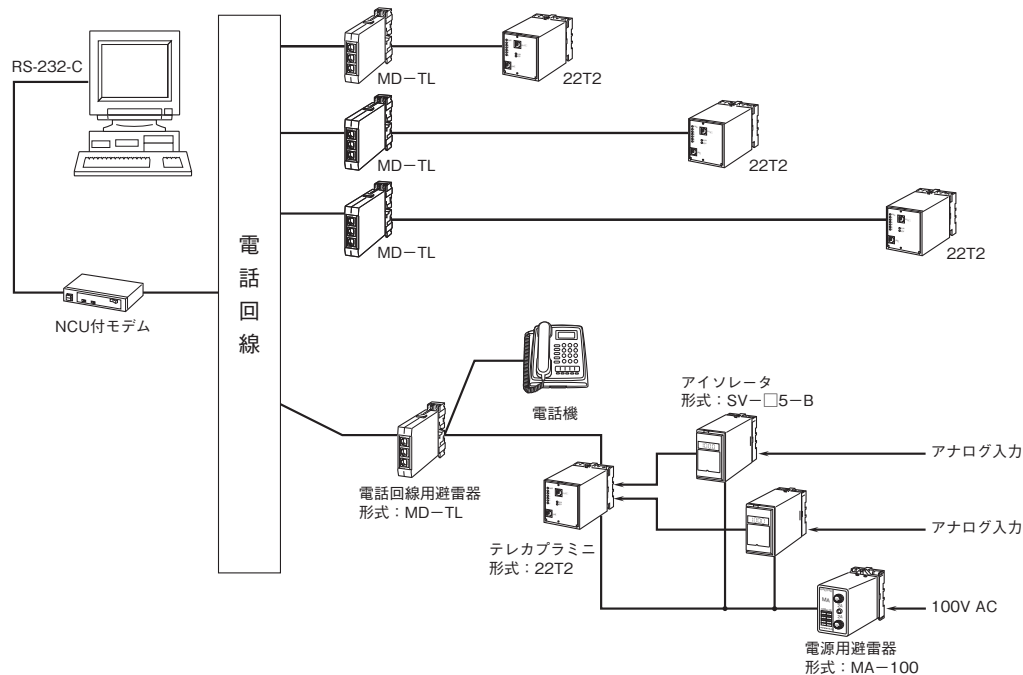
RS-232-C

電話回線

MD−TL

22T2

MD−TL

22T2

MD−TL

22T2

NCU付モデム

電話機

アイソレータ
形式：SV−□5−B

電話回線用避雷器
形式：MD−TL

アナログ入力

アナログ入力

テレカプラミニ
形式：22T2

100V AC

電源用避雷器
形式：MA−100